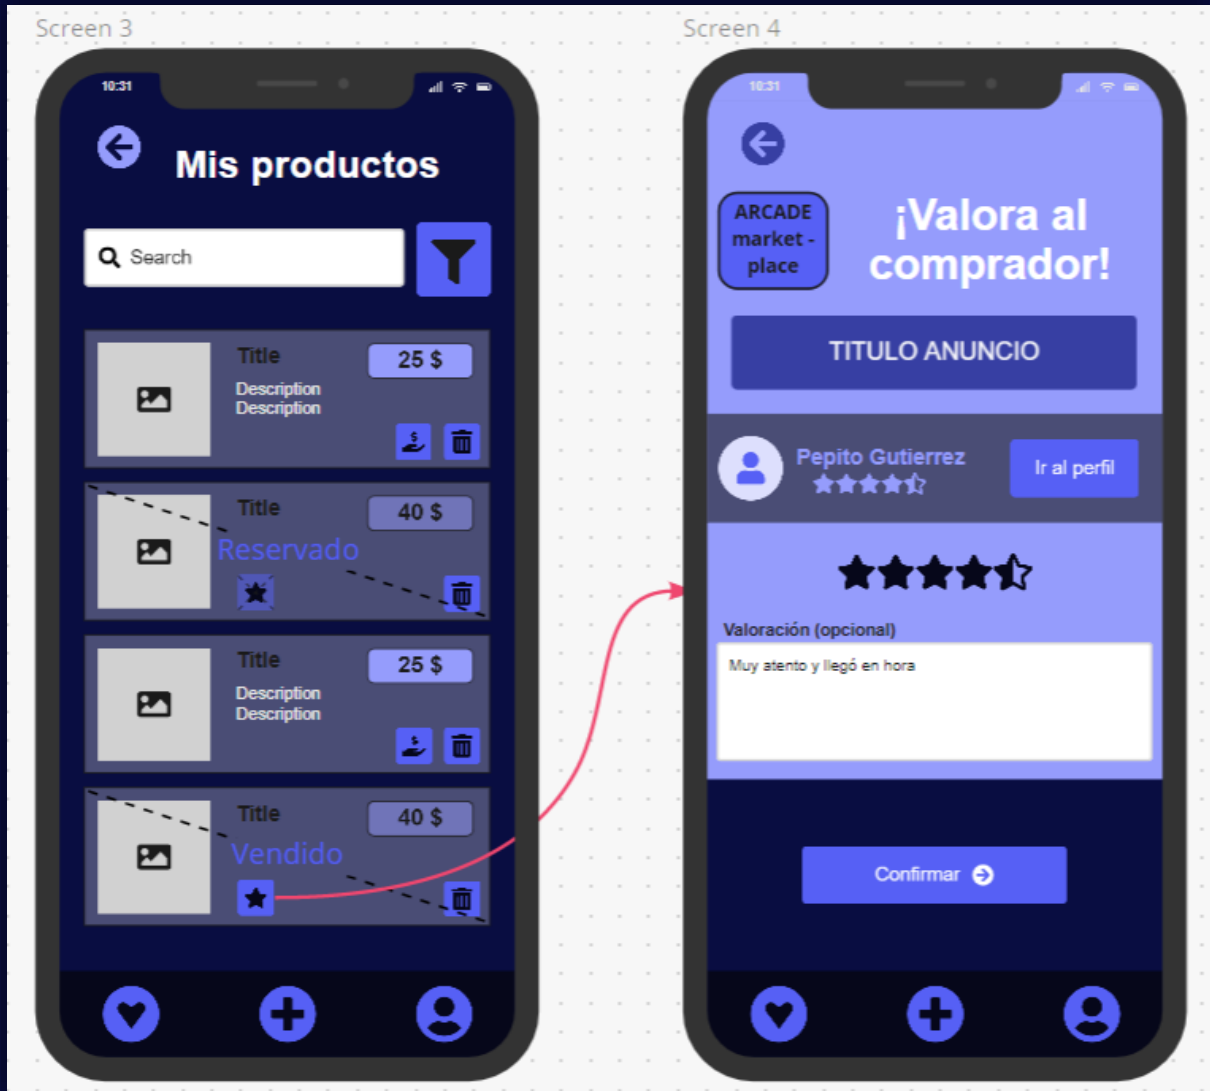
Screen 3

10:31

Mis productos

Search

Title
25 $
Description
Description

Title
40 $
Reservado

Title
25 $
Description
Description

Title
40 $
Vendido

Screen 4

10:31

ARCADE market - place

¡Valora al comprador!

TITULO ANUNCIO

Pepito Gutierrez

Ir al perfil

Valoración (opcional)

Muy atento y llegó en hora

Confirmar